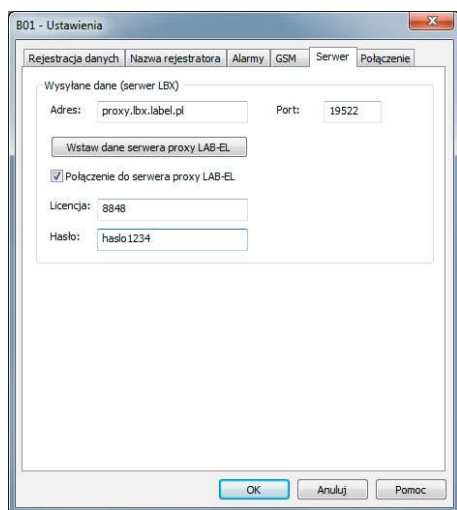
B01 - Ustawienia

Rejestracja danych | Nazwa rejestratora | Alarmy | GSM | Serwer | Połączenie

Wysyłane dane (serwer LBX)

Adres: proxy.lbx.label.pl

Port: 19522

Wstaw dane serwera proxy LAB-EL

Połączenie do serwera proxy LAB-EL

Licencja: 8848

Hasło: haslo1234

OK | Anuluj | Pomoc